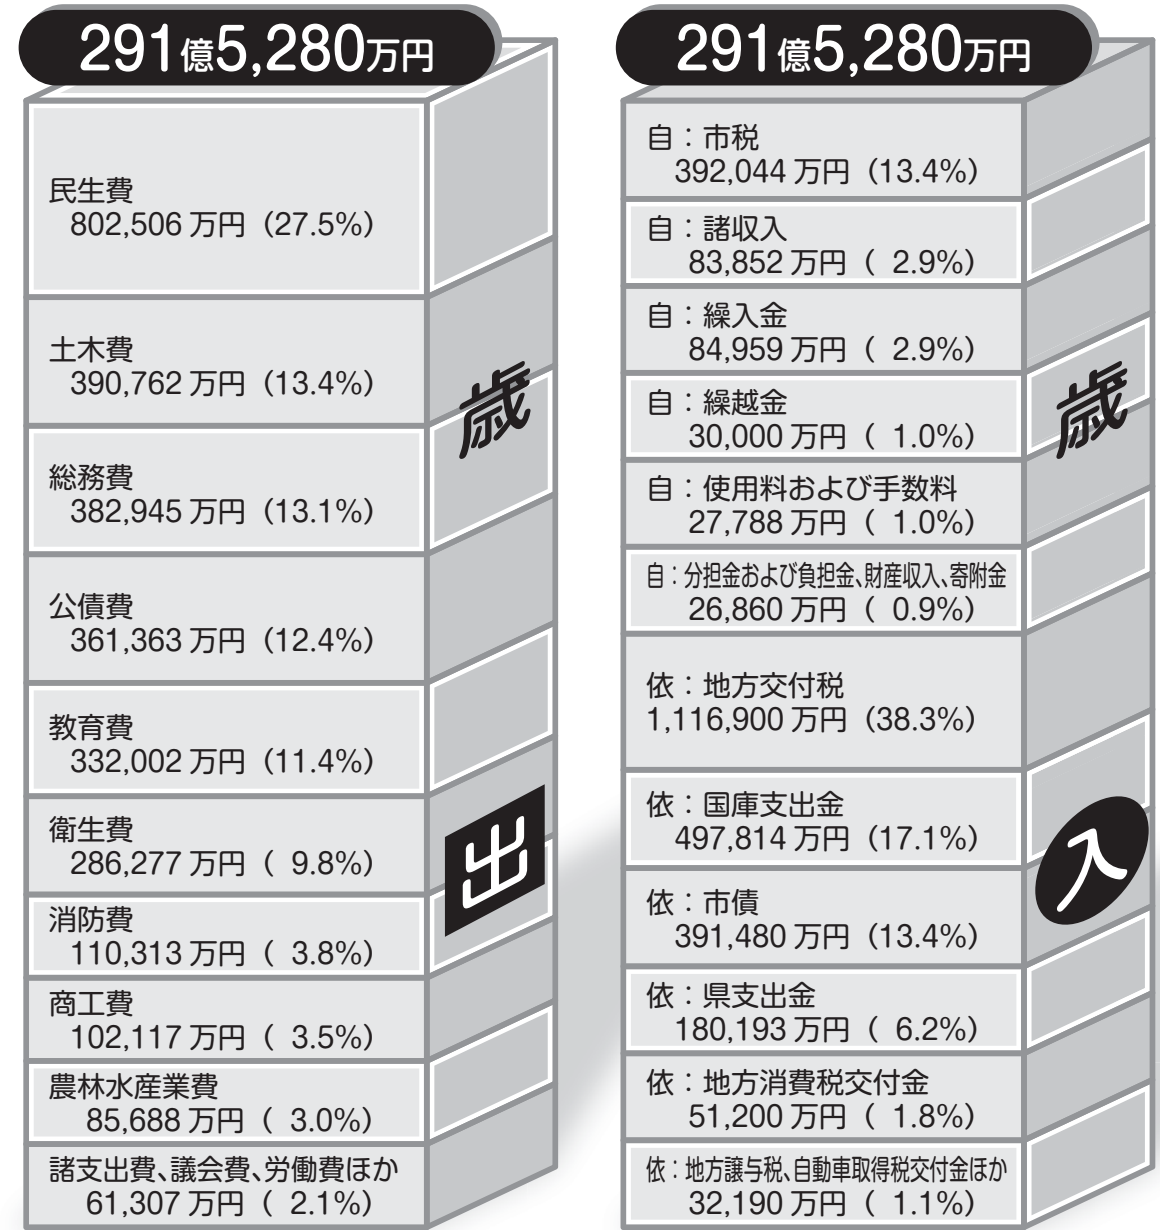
291億5,280万円

民生費
802,506 万円（27.5%）

土木費
390,762 万円（13.4%）

総務費
382,945 万円（13.1%）

公債費
361,363 万円（12.4%）

教育費
332,002 万円（11.4%）

衛生費
286,277 万円（ 9.8%）

消防費
110,313 万円（ 3.8%）

商工費
102,117 万円（ 3.5%）

農林水産業費
85,688 万円（ 3.0%）

諸支出費、議会費、労働費ほか
61,307 万円（ 2.1%）

歳

出

291億5,280万円

自：市税
392,044 万円（13.4%）

自：諸収入
83,852 万円（ 2.9%）

自：繰入金
84,959 万円（ 2.9%）

自：繰越金
30,000 万円（ 1.0%）

自：使用料および手数料
27,788 万円（ 1.0%）

自：分担金および負担金、財産収入、寄附金
26,860 万円（ 0.9%）

依：地方交付税
1,116,900 万円（38.3%）

依：国庫支出金
497,814 万円（17.1%）

依：市債
391,480 万円（13.4%）

依：県支出金
180,193 万円（ 6.2%）

依：地方消費税交付金
51,200 万円（ 1.8%）

依：地方譲与税、自動車取得税交付金ほか
32,190 万円（ 1.1%）

歳

入